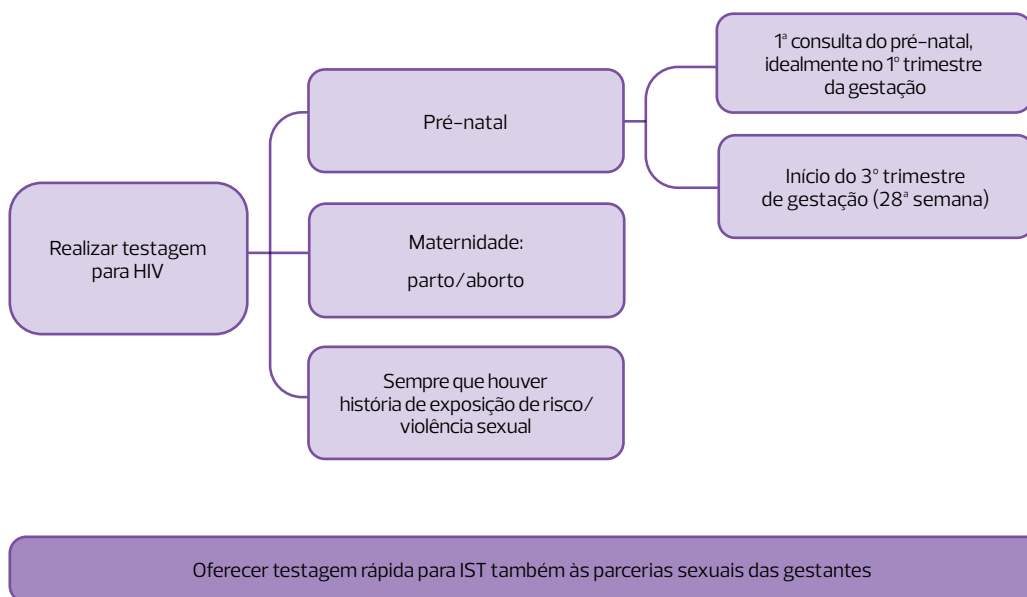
Realizar testagem para HIV

Pré-natal

1ª consulta do pré-natal, idealmente no 1º trimestre da gestação

Início do 3º trimestre de gestação (28ª semana)

Maternidade:

parto/aborto

Sempre que houver história de exposição de risco/ violência sexual

Oferecer testagem rápida para IST também às parcerias sexuais das gestantes